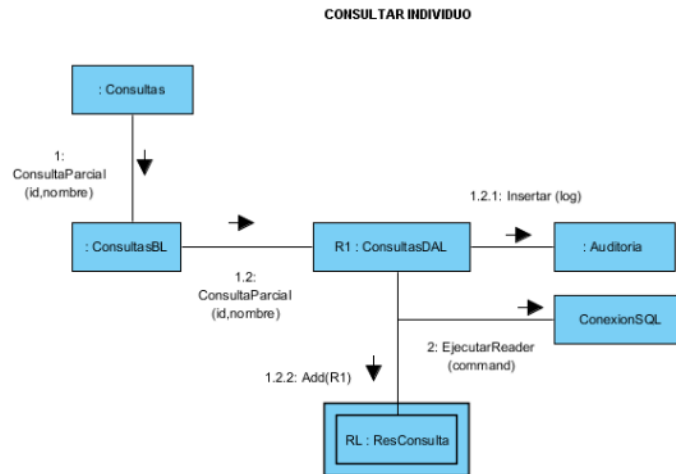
CONSULTAR INDIVIDUO

: Consultas

1:
ConsultaParcial
(id,nombre)

: ConsultasBL

1.2:
ConsultaParcial
(id,nombre)

R1 : ConsultasDAL

1.2.1: Insertar (log)

: Auditoria

ConexionSQL

2: EjecutarReader
(command)

1.2.2: Add(R1)

RL : ResConsulta